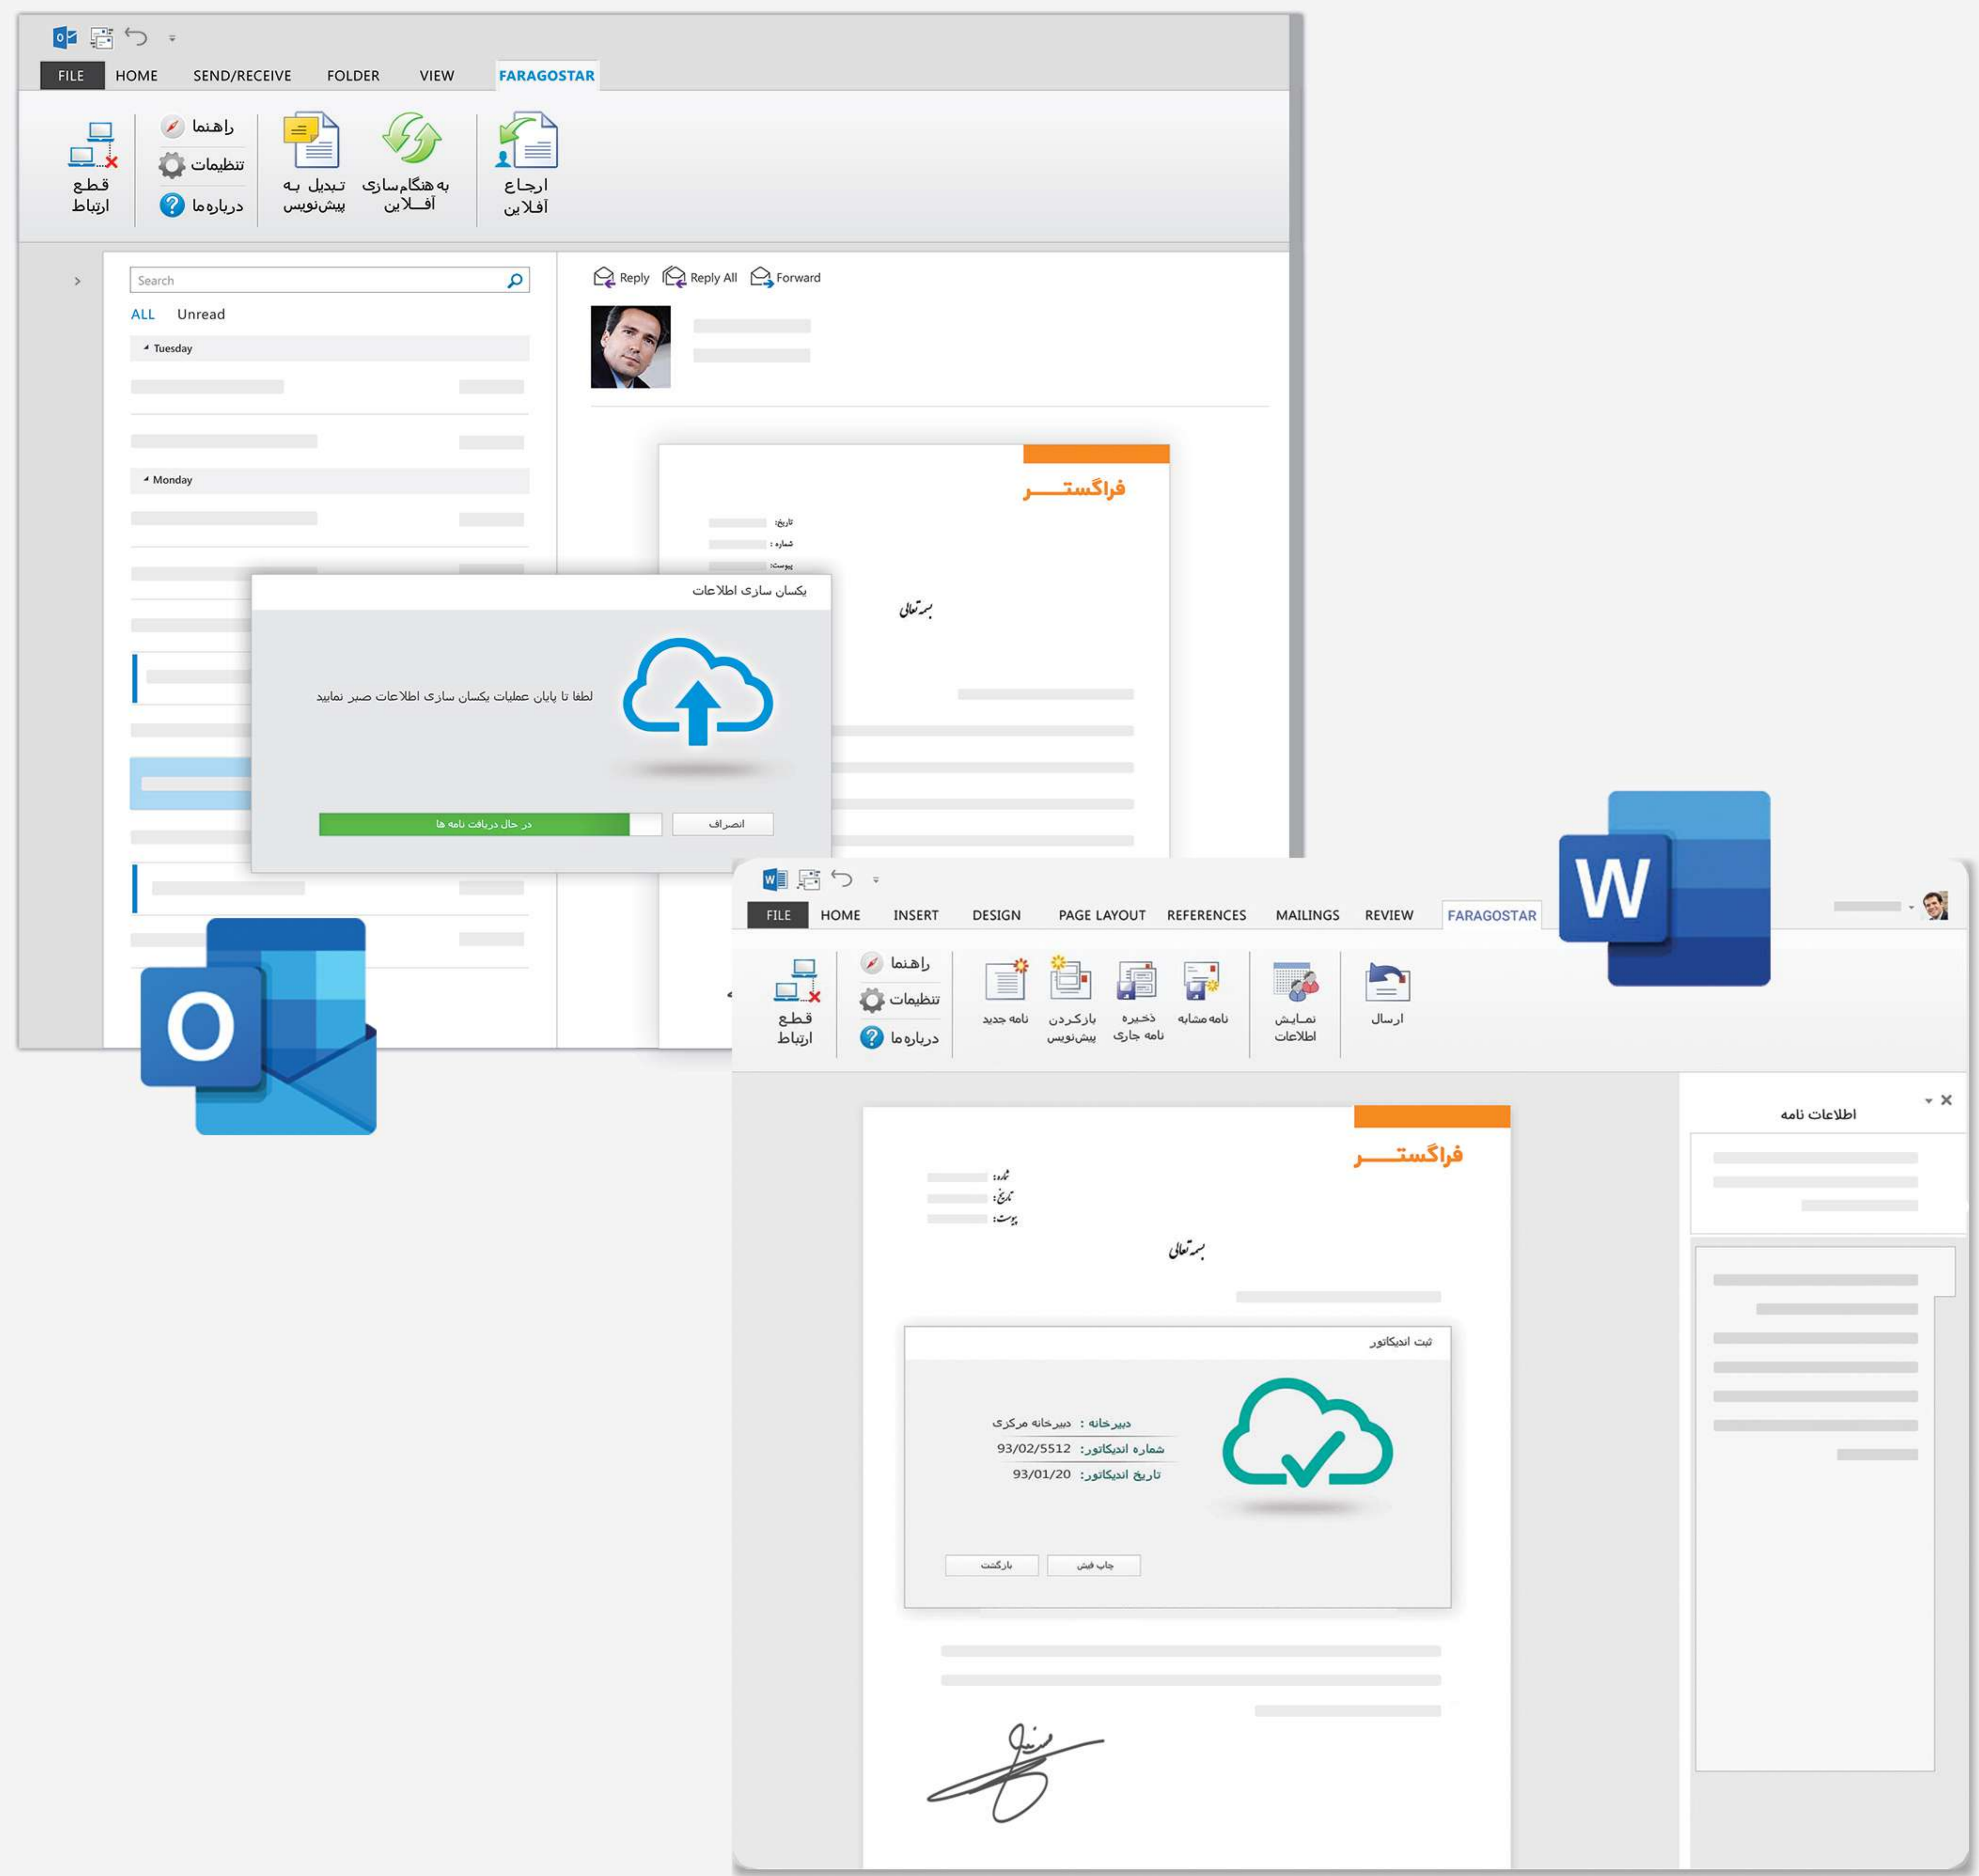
FILE HOME SEND/RECEIVE FOLDER VIEW FARAGOSTAR

قطع ارتباط
راهنما
تنظیمات
درباره ما
تبدیل به پیش‌نویس
به هنگام‌سازی آفلاین
ارجاع آفلاین

Search
ALL Unread
Tuesday
Monday

Reply Reply All Forward

فراگستـــر
تاریخ:
شماره :
پیوست:
بسمه تعالی

یکسان سازی اطلاعات
لطفا تا پایان عملیات یکسان سازی اطلاعات صبر نمایید
در حال دریافت نامه ها
انصراف

FILE HOME INSERT DESIGN PAGE LAYOUT REFERENCES MAILINGS REVIEW FARAGOSTAR

قطع ارتباط
راهنما
تنظیمات
درباره ما
نامه جدید
بازکردن پیش‌نویس
ذخیره نامه جاری
نامه مشابه
نمایش اطلاعات
ارسال

اطلاعات نامه

فراگستـــر
شماره:
تاریخ:
پیوست:
بسمه تعالی

ثبت اندیکاتور
دبیرخانه : دبیرخانه مرکزی
شماره اندیکاتور: 93/02/5512
تاریخ اندیکاتور: 93/01/20
بازگشت
چاپ فیش